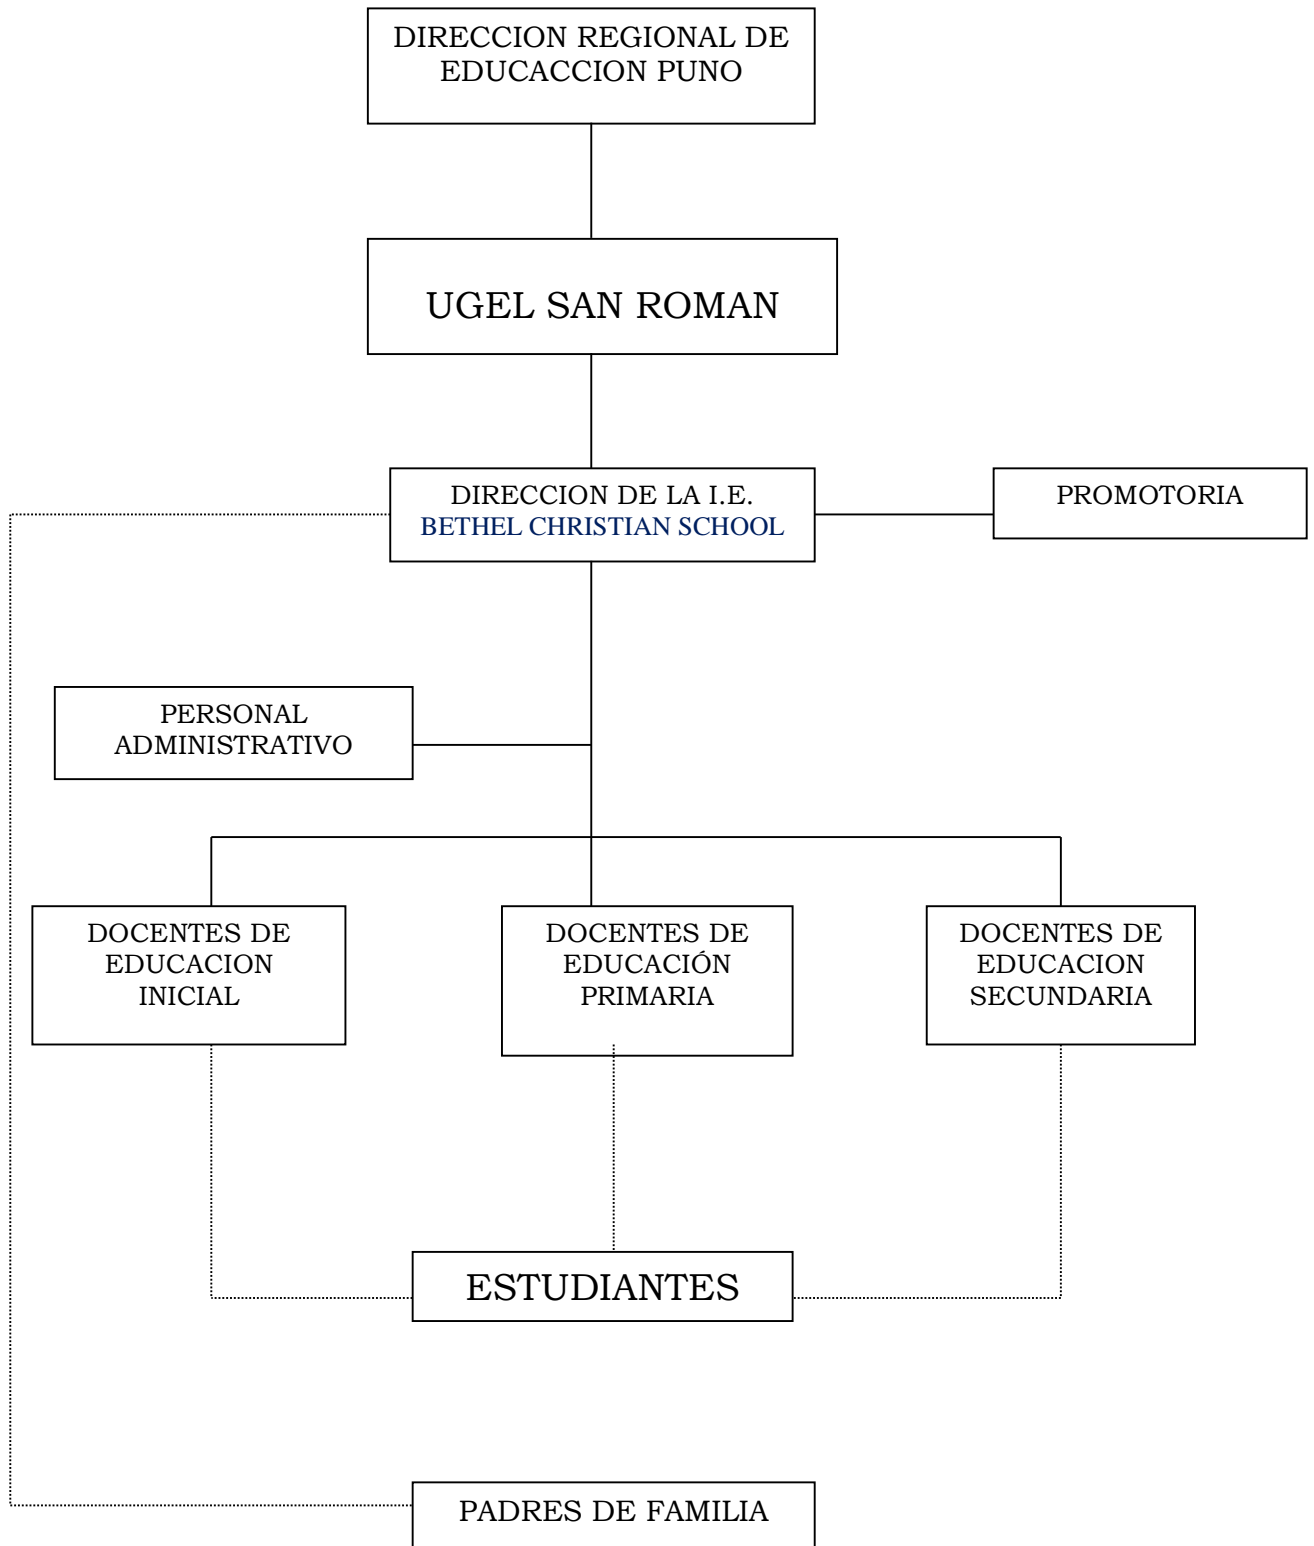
DIRECCION REGIONAL DE EDUCACCION PUNO

UGEL SAN ROMAN

DIRECCION DE LA I.E. BETHEL CHRISTIAN SCHOOL

PROMOTORIA

PERSONAL ADMINISTRATIVO

DOCENTES DE EDUCACION INICIAL

DOCENTES DE EDUCACIÓN PRIMARIA

DOCENTES DE EDUCACION SECUNDARIA

ESTUDIANTES

PADRES DE FAMILIA